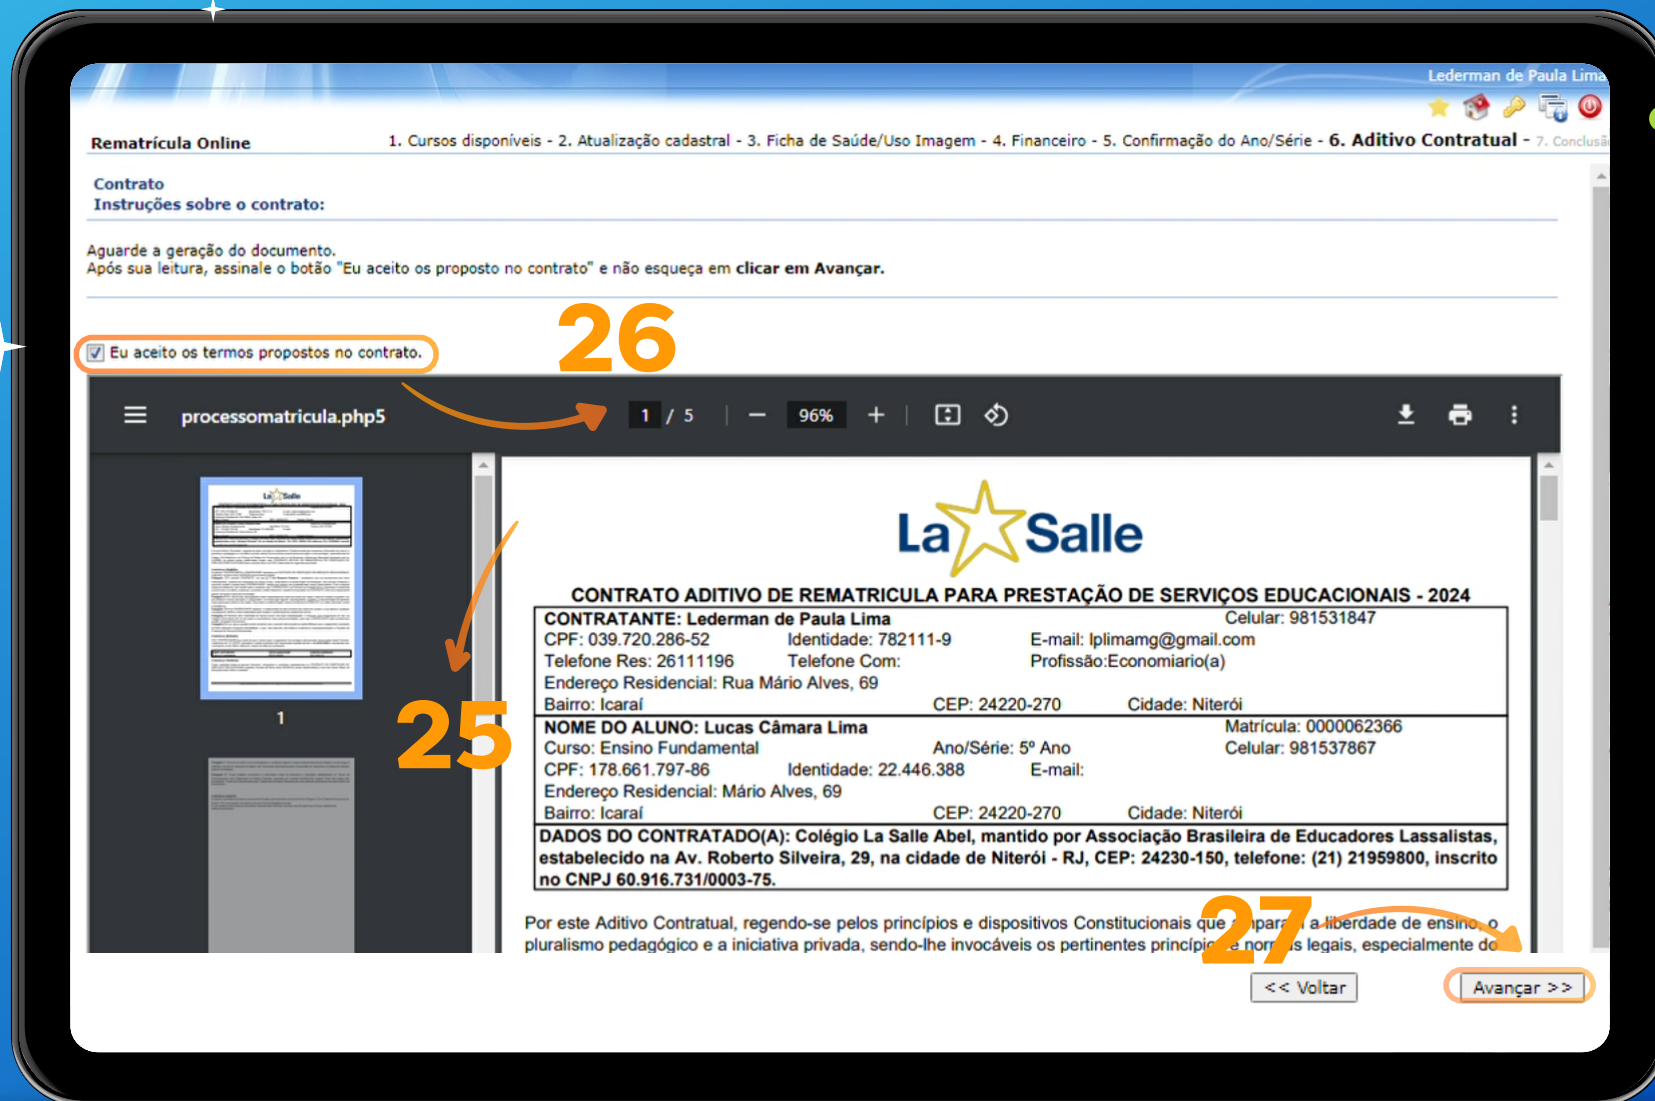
Lederman de Paula Lima

Rematrícula Online

1. Cursos disponíveis - 2. Atualização cadastral - 3. Ficha de Saúde/Uso Imagem - 4. Financeiro - 5. Confirmação do Ano/Série - 6. Aditivo Contratual - 7. Conclusã

Contrato
Instruções sobre o contrato:

Aguarde a geração do documento.
Após sua leitura, assinale o botão "Eu aceito os proposto no contrato" e não esqueça em clicar em Avançar.

26

Eu aceito os termos propostos no contrato.

processomatricula.php5 1 / 5 96%

1

25

La Salle

CONTRATO ADITIVO DE REMATRICULA PARA PRESTAÇÃO DE SERVIÇOS EDUCACIONAIS - 2024

CONTRATANTE: Lederman de Paula Lima Celular: 981531847
CPF: 039.720.286-52 Identidade: 782111-9 E-mail: lplimamg@gmail.com
Telefone Res: 26111196 Telefone Com: Profissão:Economiario(a)
Endereço Residencial: Rua Mário Alves, 69
Bairro: Icaraí CEP: 24220-270 Cidade: Niterói

NOME DO ALUNO: Lucas Câmara Lima Matrícula: 0000062366
Curso: Ensino Fundamental Ano/Série: 5º Ano Celular: 981537867
CPF: 178.661.797-86 Identidade: 22.446.388 E-mail:
Endereço Residencial: Mário Alves, 69
Bairro: Icaraí CEP: 24220-270 Cidade: Niterói

DADOS DO CONTRATADO(A): Colégio La Salle Abel, mantido por Associação Brasileira de Educadores Lassalistas, estabelecido na Av. Roberto Silveira, 29, na cidade de Niterói - RJ, CEP: 24230-150, telefone: (21) 21959800, inscrito no CNPJ 60.916.731/0003-75.

27

Por este Aditivo Contratual, regendo-se pelos princípios e dispositivos Constitucionais que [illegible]para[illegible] a liberdade de ensino, o pluralismo pedagógico e a iniciativa privada, sendo-lhe invocáveis os pertinentes princípi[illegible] e nor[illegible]s legais, especialmente do

<< Voltar Avançar >>